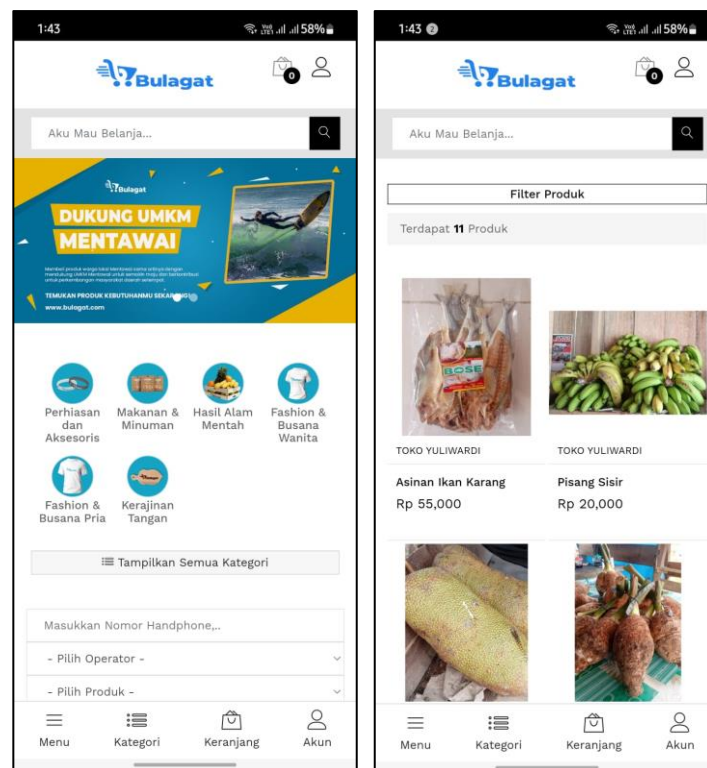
1:43

58%

Bulagat

0

Aku Mau Belanja...

Bulagat

DUKUNG UMKM MENTAWAI

TEMUKAN PRODUK KEBUTUHANMU SEKARANG!

www.bulagat.com

Perhiasan dan Aksesoris

Makanan & Minuman

Hasil Alam Mentah

Fashion & Busana Wanita

Fashion & Busana Pria

Kerajinan Tangan

Tampilkan Semua Kategori

Masukkan Nomor Handphone,..

- Pilih Operator -

- Pilih Produk -

Menu

Kategori

Keranjang

Akun

1:43

58%

Bulagat

0

Aku Mau Belanja...

Filter Produk

Terdapat 11 Produk

BOSE

TOKO YULIWARDI

Asinan Ikan Karang

Rp 55,000

TOKO YULIWARDI

Pisang Sisir

Rp 20,000

Menu

Kategori

Keranjang

Akun